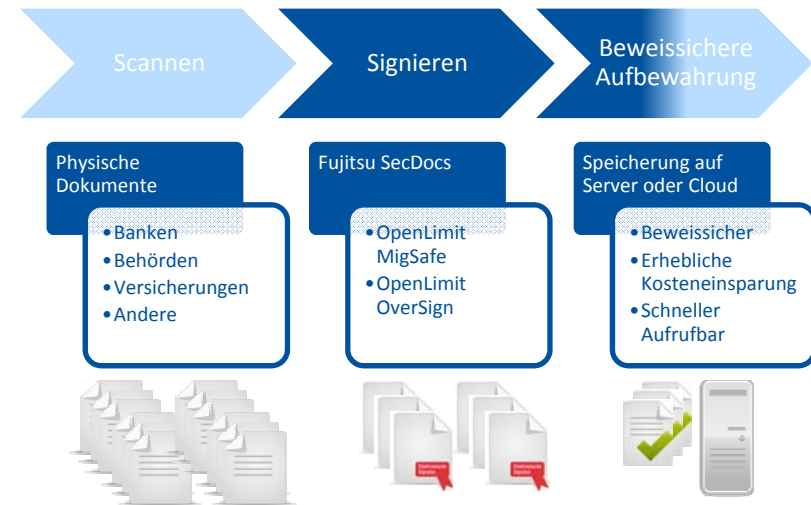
Scannen

Signieren

Beweissichere Aufbewahrung

Physische Dokumente

- Banken
- Behörden
- Versicherungen
- Andere

Fujitsu SecDocs

- OpenLimit MigSafe
- OpenLimit OverSign

Speicherung auf Server oder Cloud

- Beweissicher
- Erhebliche Kosteneinsparung
- Schneller Aufrufbar